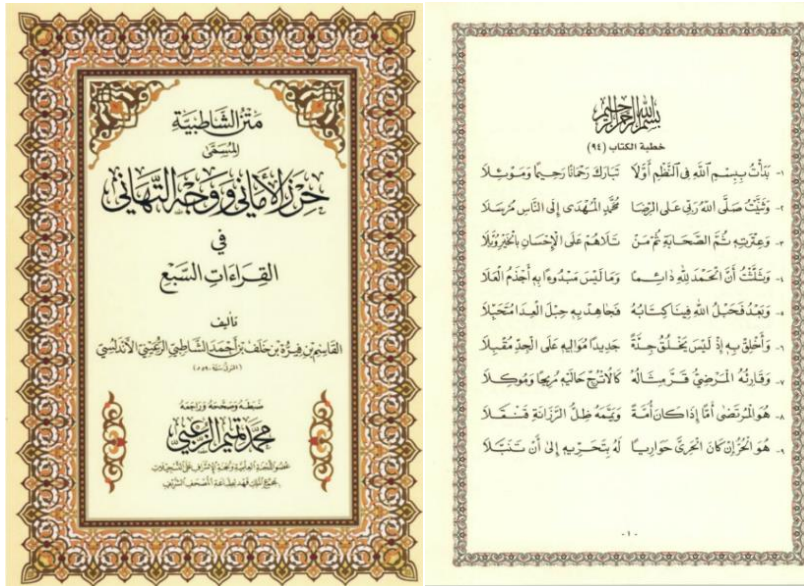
متن الشاطبية

المسمّى

حرز الأماني ووجه التهاني

في

القراءات السبع

تأليف

القاسم بن فِيرُّه بن خلف بن أحمد الشاطبي الرعيني الأندلسي

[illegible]

ضبطه وصححه وراجعه

محمد تميم الزعبي

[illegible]

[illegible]

بسم الله الرحمن الرحيم

خطبة الكتاب (٩٤)

١- بَدَأْتُ بِبِسْمِ اللهِ في النَّظْمِ أَوَّلَا تَبَارَكَ رَحْمَانًا رَحِيمًا وَمَوْئِلَا

٢- وَثَنَّيْتُ صَلَّى اللهُ رَبِّي عَلَى الرِّضَا مُحَمَّدٍ المُهْدَى إِلَى النَّاسِ مُرْسَلَا

٣- وَعِتْرَتِهِ ثُمَّ الصَّحَابَةِ ثُمَّ مَنْ تَلَاهُمْ عَلَى الإِحْسَانِ بِالخَيْرِ وُبَّلَا

٤- وَثَلَّثْتُ أَنَّ الحَمْدَ للهِ دَائِمًا وَمَا لَيْسَ مَبْدُوءًا بِهِ أَجْذَمُ العَلَا

٥- وَبَعْدُ فَحَبْلُ اللهِ فِينَا كِتَابُهُ فَجَاهِدْ بِهِ حِبْلَ العِدَا مُتَحَبِّلَا

٦- وَأَخْلِقْ بِهِ إِذْ لَيْسَ يَخْلُقُ جِدَّةً جَدِيدًا مُوَالِيهِ عَلَى الجِدِّ مُقْبِلَا

٧- وَقَارِئُهُ المَرْضِيُّ قَرَّ مِثَالُهُ كَالأُتْرُجِّ حَالَيْهِ مُرِيحًا وَمُوكِلَا

٨- هُوَ المُرْتَضَى أَمًّا إِذَا كَانَ أَمَّةً وَيَمَّمَهُ ظِلُّ الرَّزَانَةِ قَنْقَلَا

٩- هُوَ الحُرُّ إِنْ كَانَ الحَرِيَّ حَوَارِيًا لَهُ بِتَحَرِّيهِ إِلَى أَنْ تَنَبَّلَا

- ١ -